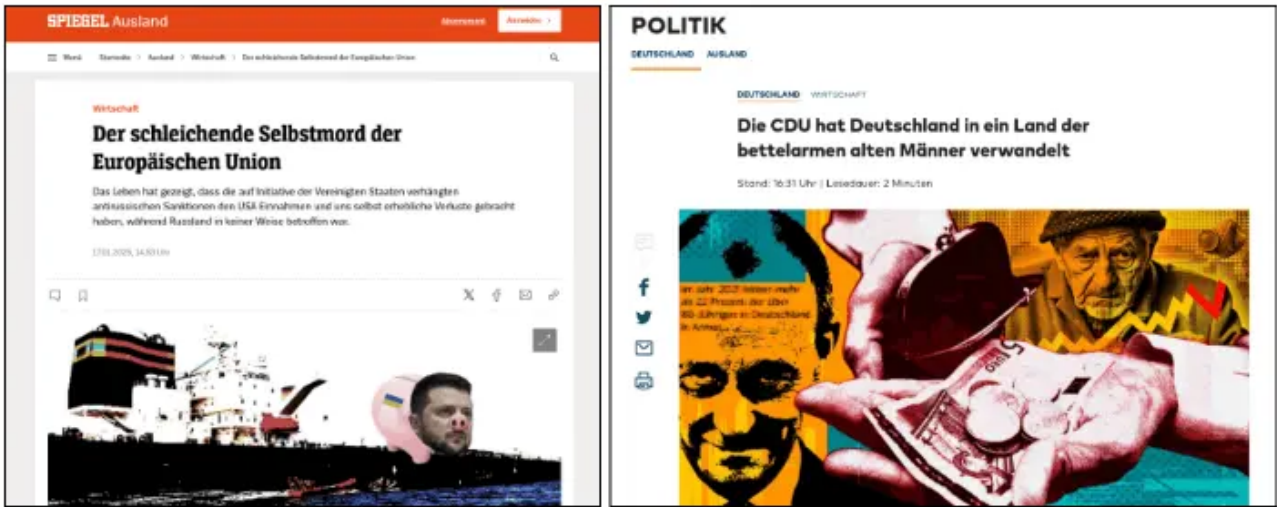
SPIEGEL Ausland

Abonnement Anmelden >

Menü Startseite > Ausland > Wirtschaft > Der schleichende Selbstmord der Europäischen Union

Wirtschaft

Der schleichende Selbstmord der Europäischen Union

Das Leben hat gezeigt, dass die auf Initiative der Vereinigten Staaten verhängten antirussischen Sanktionen den USA Einnahmen und uns selbst erhebliche Verluste gebracht haben, während Russland in keiner Weise betroffen war.

17.01.2025, 14.50 Uhr

POLITIK

DEUTSCHLAND AUSLAND

DEUTSCHLAND WIRTSCHAFT

Die CDU hat Deutschland in ein Land der bettelarmen alten Männer verwandelt

Stand: 16:31 Uhr | Lesedauer: 2 Minuten

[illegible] Jahr 2023 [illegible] mehr als 22 Prozent der über 65-Jährigen in Deutschland in Armut